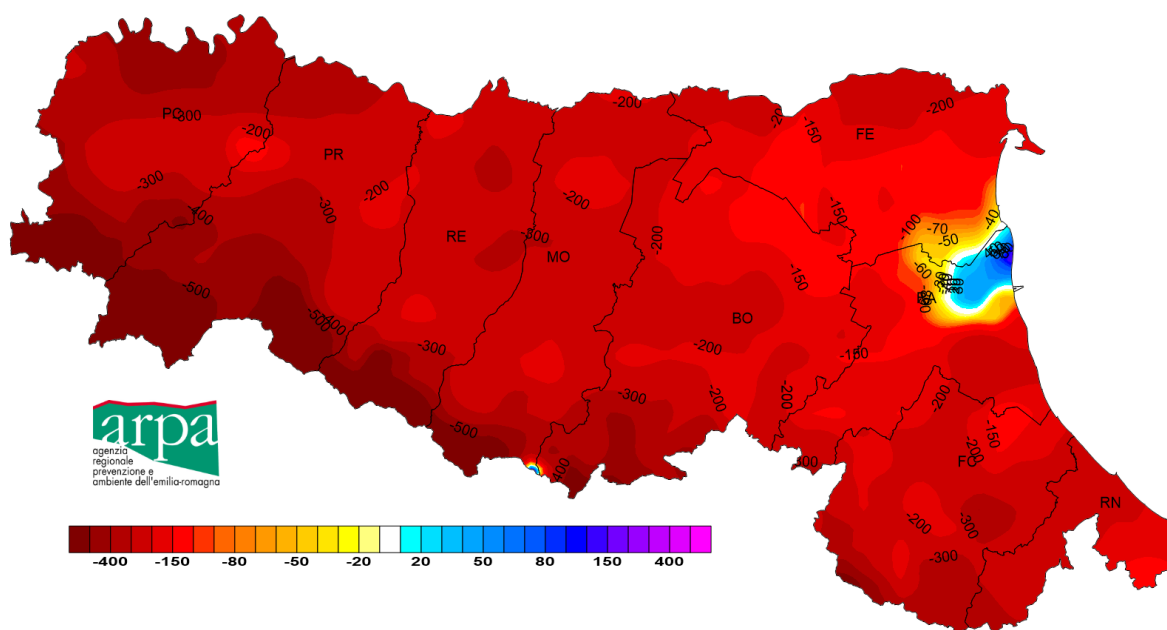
PC
-300
-200
PR
-300
-300
-200
-500
-500
-400
RE
-300
-200
-300
MO
-200
-200
-500
-400
-200
-200
-150
FE
-200
-150
-150
-100
-70
-50
-40
BO
-200
-150
-150
RA
-300
-200
-200
-200
-200
-150
-200
FC
-200
-300
-300
RN
arpa
agenzia regionale prevenzione e ambiente dell'emilia-romagna
-400
-150
-80
-50
-20
20
50
80
150
400